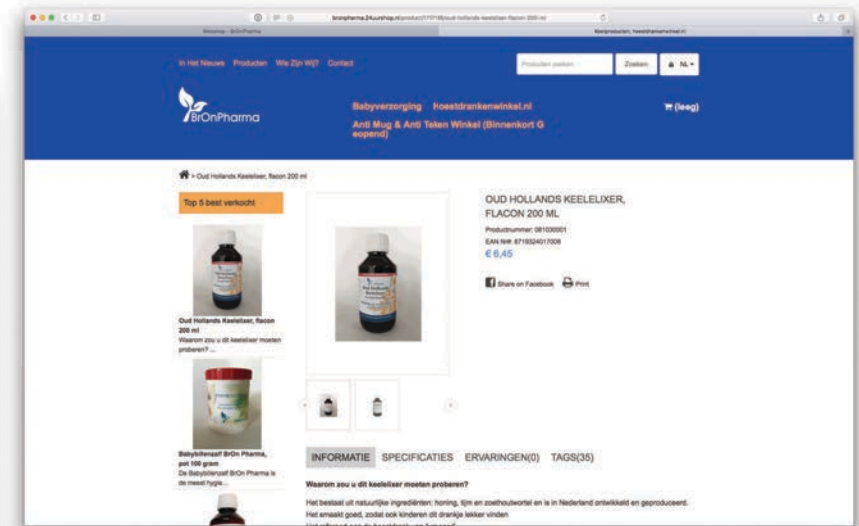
bronpharma.24uurshop.nl/product/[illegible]/oud-hollands-keelelixer-flacon-200-ml

Kleinproducten, hoestdrankenwinkel.nl

In Het Nieuws Producten Wie Zijn Wij? Contact

Producten zoeken Zoeken NL

BrOnPharma

Babyverzorging Hoestdrankenwinkel.nl

Anti Mug & Anti Teken Winkel (Binnenkort Geopend)

(leeg)

> Oud Hollands Keelelixer, flacon 200 ml

Top 5 best verkocht

Oud Hollands Keelelixer, flacon 200 ml
Waarom zou u dit keelelixer moeten proberen? ...

Babybillenzalf BrOn Pharma, pot 100 gram
De Babybillenzalf BrOn Pharma is de meest hygië...

OUD HOLLANDS KEELELIXER, FLACON 200 ML

Productnummer: 081030001
EAN Nr#: 8719324017008

€ 6,45

Share on Facebook Print

INFORMATIE SPECIFICATIES ERVARINGEN(0) TAGS(35)

Waarom zou u dit keelelixer moeten proberen?

Het bestaat uit natuurlijke ingrediënten: honing, tijm en zoethoutwortel en is in Nederland ontwikkeld en geproduceerd.
Het smaakt goed, zodat ook kinderen dit drankje lekker vinden
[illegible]